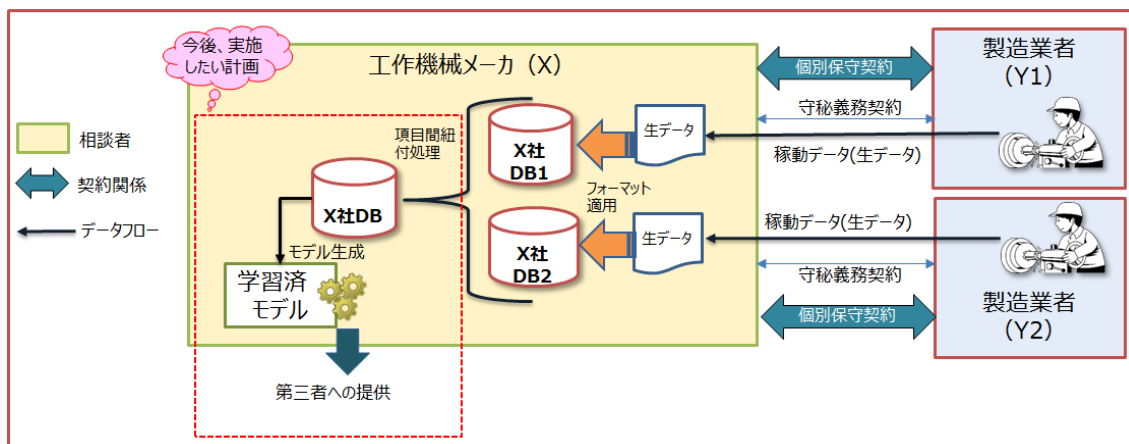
今後、実施したい計画

工作機械メーカ（X）

相談者

契約関係

データフロー

項目間紐付処理

X社DB

X社DB1

X社DB2

フォーマット適用

生データ

生データ

モデル生成

学習済モデル

第三者への提供

個別保守契約

守秘義務契約

稼動データ(生データ)

稼動データ(生データ)

守秘義務契約

個別保守契約

製造業者（Y1）

製造業者（Y2）